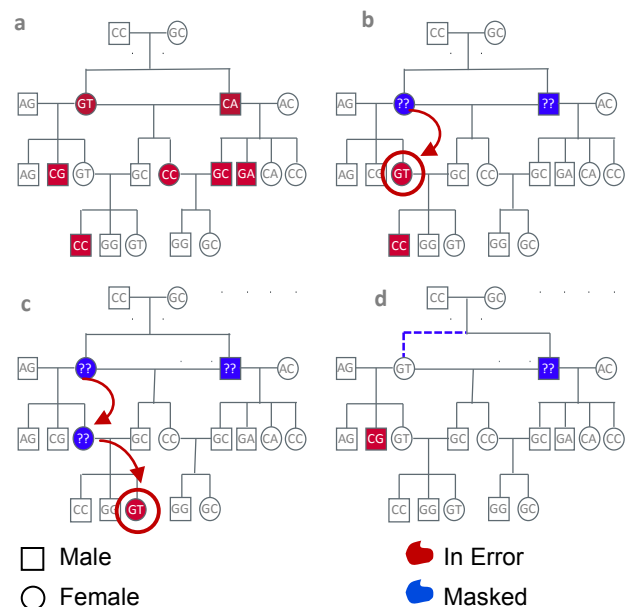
a

CC GC

AG GT CA AC

AG CG GT GC CC GC GA CA CC

CC GG GT GG GC

b

CC GC

AG ?? ?? AC

AG CG GT GC CC GC GA CA CC

CC GG GT GG GC

c

CC GC

AG ?? ?? AC

AG CG ?? GC CC GC GA CA CC

CC GG GT GG GC

d

CC GC

AG GT ?? AC

AG CG GT GC CC GC GA CA CC

CC GG GT GG GC

Male

Female

In Error

Masked